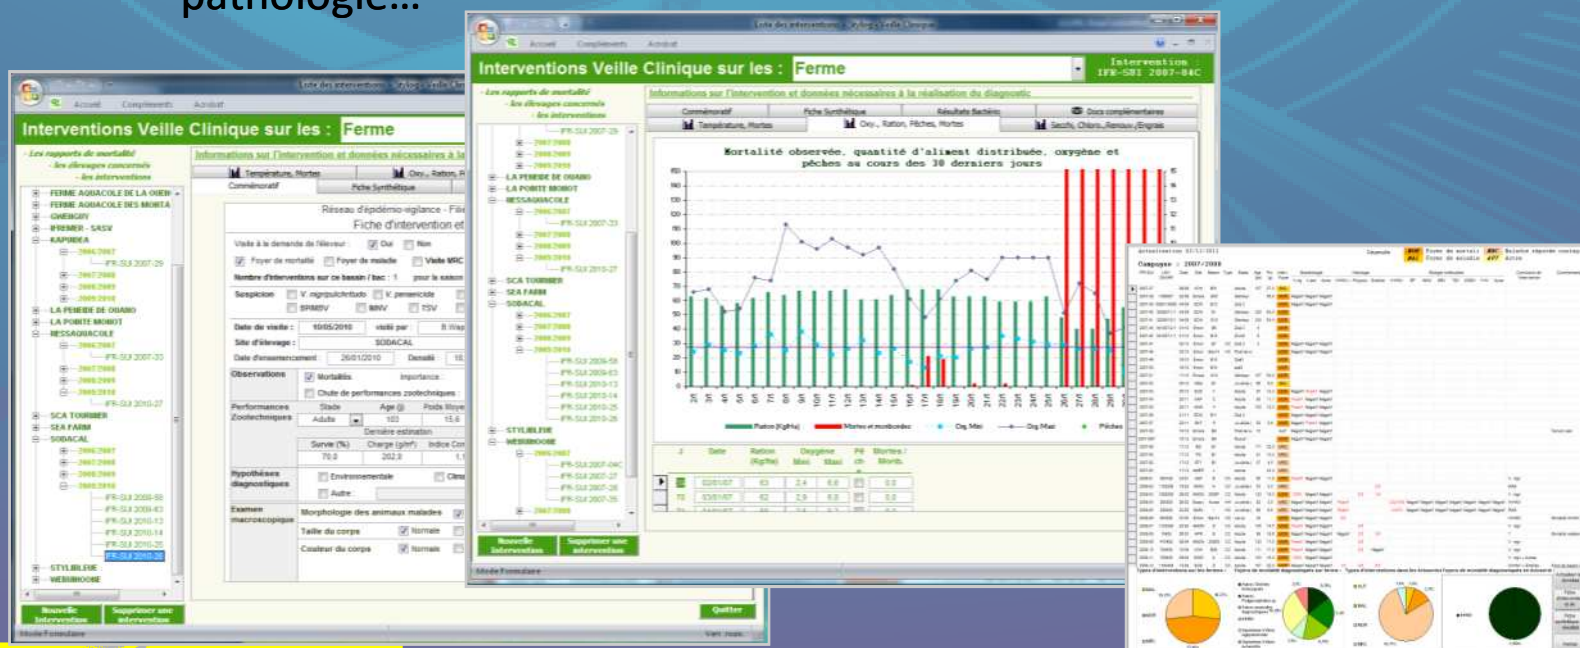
pathologie...

Interventions Veille Clinique sur les : Ferme

Interventions Veille Clinique sur les : Ferme

Intervention
IFR-SBI 2007-04C

- Les rapports de mortalité
- les élevages concernés
- les interventions

Informations sur l'intervention et données nécessaires à la réalisation du diagnostic

Commémoratif
Fiche Synthétique
Résultats Bactério
Docs complémentaires
Température, Mortes
Oxy., Ration, Pêches, Mortes

Mortalité observée, quantité d'aliment distribuée, oxygène et pêches au cours des 30 derniers jours

Ration (Kg/Ha)
Mortes et moribondes
Oxg Mini
Oxg Maxi
Pêches

FERME AQUACOLE DE LA OUEN
FERME AQUACOLE DES MOUTA
OWEBORY
IFREMER - SASV
KAPUMBEA
LA PENEIDE DE OUANO
LA POINTE MONOT
MESSAQUACOLE
SCA TOURNIER
SEA FARM
SODACAL
STYLIBLEUE
WEBUHOONE

Réseau d'épidémio-vigilance - Fiche
Fiche d'intervention et

Visite à la demande de l'éleveur : Oui Non
Foyer de mortalité Foyer de maladie Visite MRC
Nombre d'interventions sur ce bassin / bac : 1
Suspicion
Date de visite : 10/05/2010
Site d'élevage : SODACAL
Date d'ensemencement : 26/01/2010
Observations
Mortalités
Chute de performances zootechniques
Performances Zootechniques
Stade
Adulte
Survie (%)
Charge (g/m²)
Hypothèses diagnostiques
Environnementale
Autre
Examen macroscopique
Morphologie des animaux malades
Taille du corps
Normale
Couleur du corps
Normale

Nouvelle Intervention
Supprimer une intervention
Quitter
Mode Formulaire

Campagne : 2007/2008